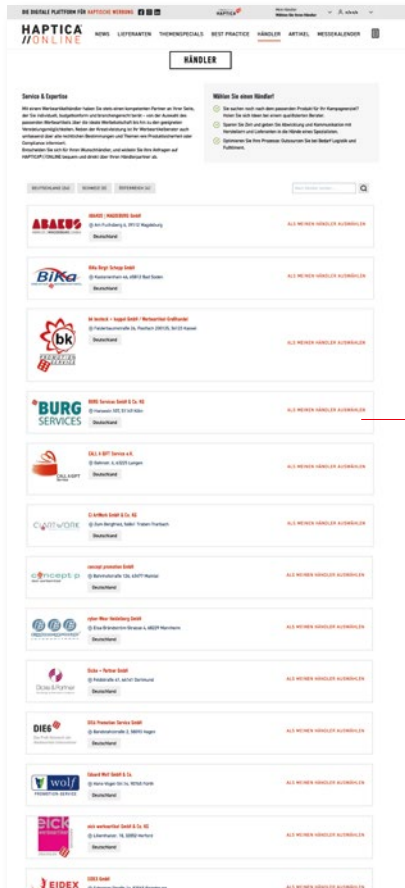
DIE DIGITALE PLATTFORM FÜR HAPTISCHE WERBUNG

HAPTICA //ONLINE

NEWS LIEFERANTEN THEMENSPECIALS BEST PRACTICE HÄNDLER ARTIKEL MESSEKALENDER

HÄNDLER

Service & Expertise

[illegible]

Wählen Sie einen Händler!

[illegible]

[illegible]

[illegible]

DEUTSCHLAND SCHWEIZ ÖSTERREICH

ABAKUS

ABAKUS | MAGDEBURG GmbH

Deutschland

ALS MEINEN HÄNDLER AUSWÄHLEN

BIKA

Bika Birgit Schepp GmbH

Deutschland

ALS MEINEN HÄNDLER AUSWÄHLEN

bk

bk brotzeit + kappel GmbH

Deutschland

ALS MEINEN HÄNDLER AUSWÄHLEN

BURG SERVICES

BURG Services GmbH & Co. KG

Deutschland

ALS MEINEN HÄNDLER AUSWÄHLEN

CALL A GIFT

CALL A GIFT Service e.K.

Deutschland

ALS MEINEN HÄNDLER AUSWÄHLEN

CLARTWORK

Clartwork GmbH & Co. KG

Deutschland

ALS MEINEN HÄNDLER AUSWÄHLEN

concept p

concept promotion GmbH

Deutschland

ALS MEINEN HÄNDLER AUSWÄHLEN

cyber-Mex Heidelberg GmbH

Deutschland

ALS MEINEN HÄNDLER AUSWÄHLEN

Dicke & Partner

Dicke + Partner GmbH

Deutschland

ALS MEINEN HÄNDLER AUSWÄHLEN

DIEG

DIEG Promotion Service GmbH

Deutschland

ALS MEINEN HÄNDLER AUSWÄHLEN

wolf

Eduard Wolf GmbH & Co.

Deutschland

ALS MEINEN HÄNDLER AUSWÄHLEN

eick

eick werbemittel GmbH & Co. KG

Deutschland

ALS MEINEN HÄNDLER AUSWÄHLEN

EIDEX

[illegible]